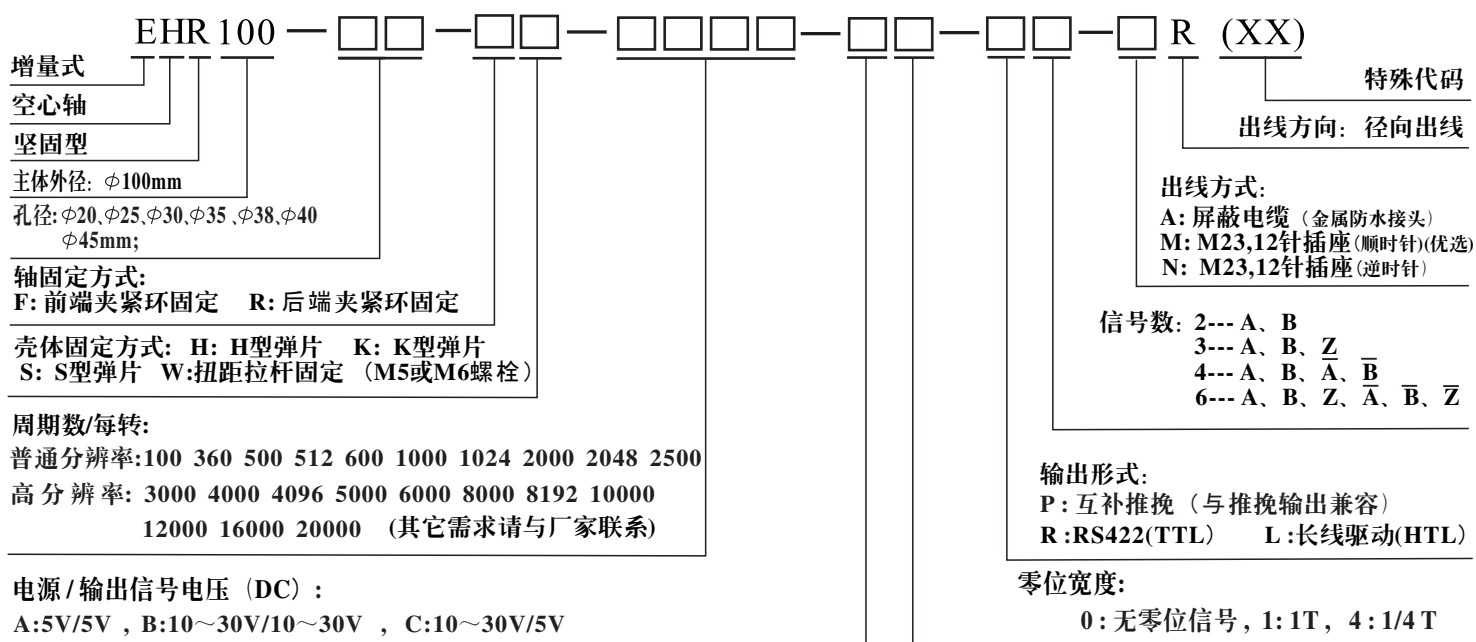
EHR100 — □□ — □□ — □□□□ — □□ — □□ — □ R (XX)

增量式

空心轴

坚固型

主体外径: $\phi$100mm

孔径: $\phi$20、$\phi$25、$\phi$30、$\phi$35 、$\phi$38、$\phi$40 $\phi$45mm;

轴固定方式:
F: 前端夹紧环固定 R: 后端夹紧环固定

壳体固定方式: H: H型弹片 K: K型弹片
S: S型弹片 W:扭距拉杆固定 (M5或M6螺栓)

周期数/每转:
普通分辨率:100 360 500 512 600 1000 1024 2000 2048 2500
高分辨率: 3000 4000 4096 5000 6000 8000 8192 10000 12000 16000 20000 (其它需求请与厂家联系)

电源 / 输出信号电压 (DC):
A:5V/5V , B:10～30V/10～30V , C:10～30V/5V

特殊代码

出线方向: 径向出线

出线方式:
A: 屏蔽电缆 (金属防水接头)
M: M23,12针插座(顺时针)(优选)
N: M23,12针插座(逆时针)

信号数: 2--- A、B
3--- A、B、$\overline{Z}$
4--- A、B、$\overline{A}$、$\overline{B}$
6--- A、B、Z、$\overline{A}$、$\overline{B}$、$\overline{Z}$

输出形式:
P : 互补推挽 (与推挽输出兼容)
R :RS422(TTL) L :长线驱动(HTL)

零位宽度:
0 : 无零位信号 , 1: 1T , 4 : 1/4 T